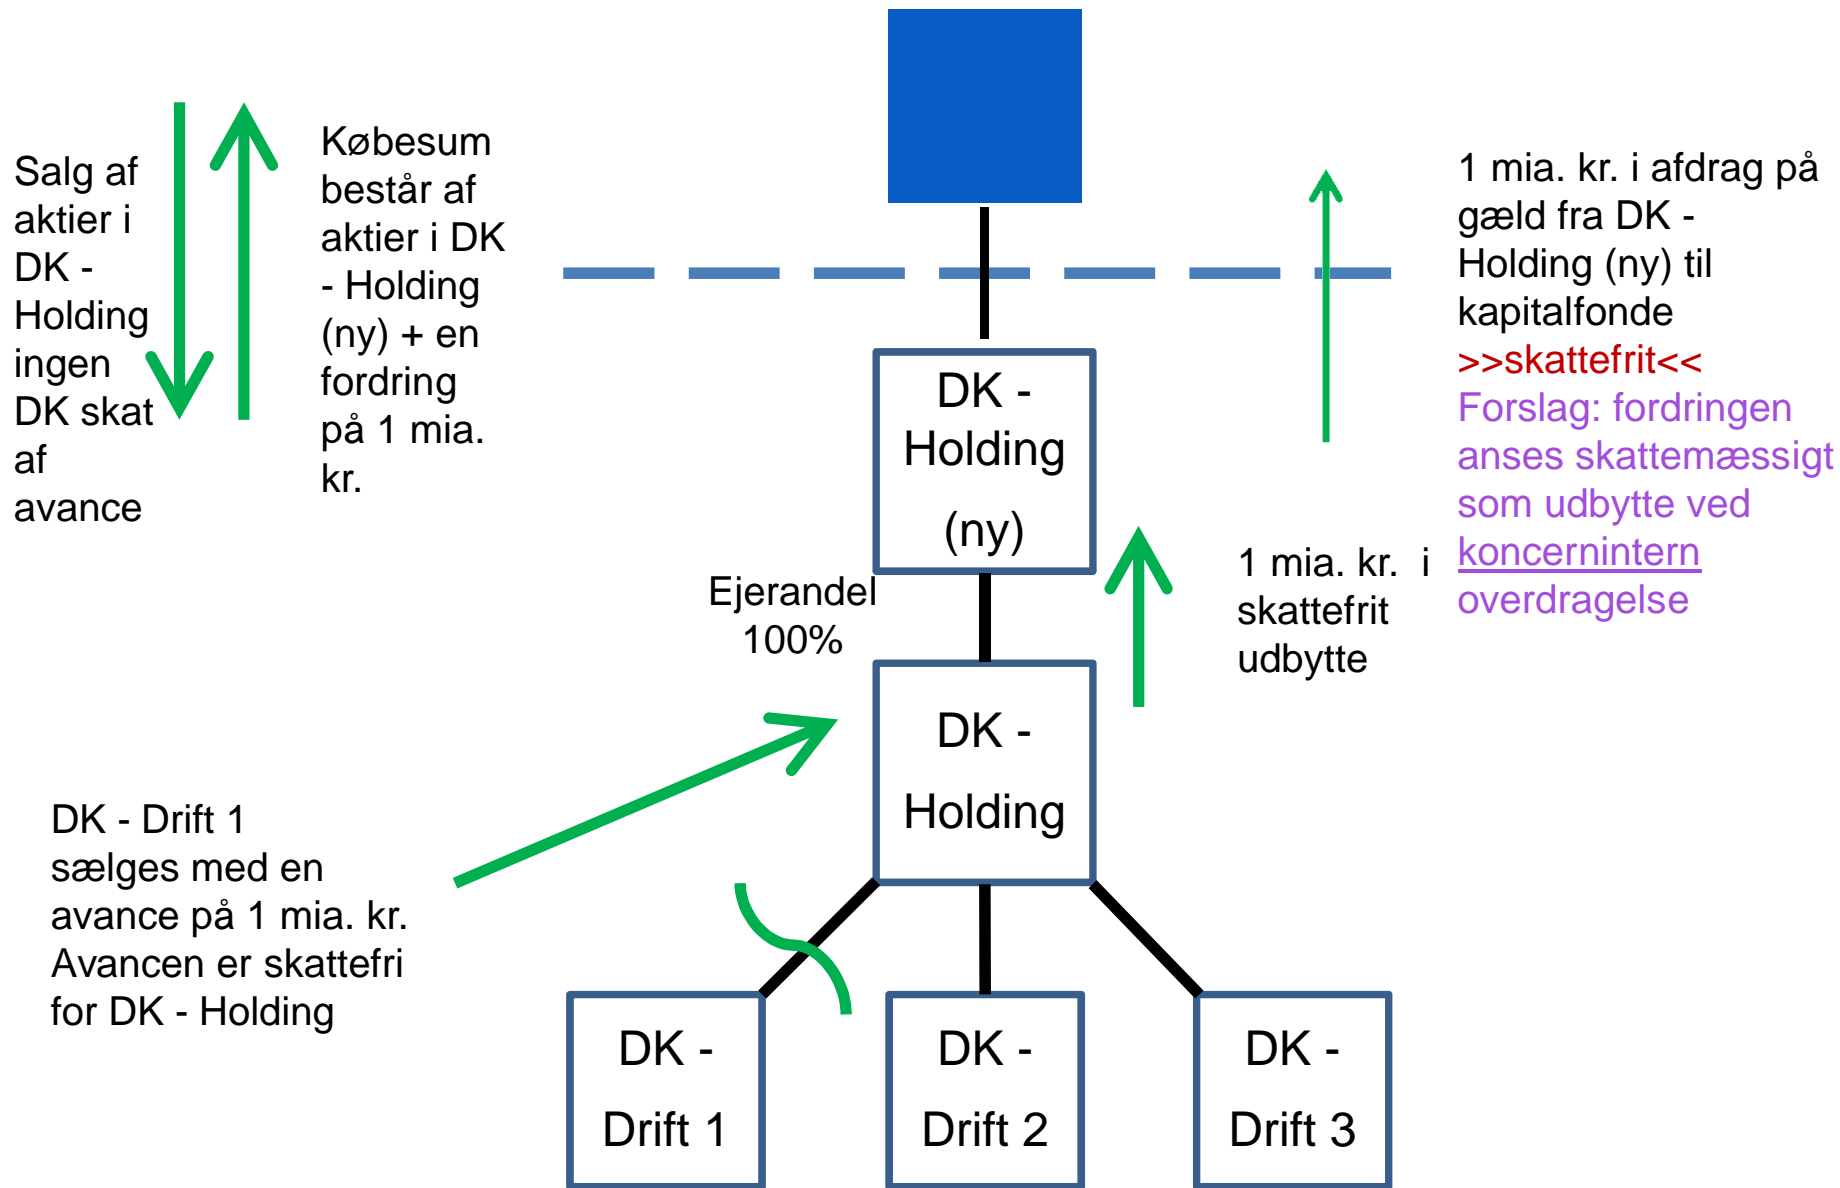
Salg af aktier i DK - Holding ingen DK skat af avance

Købesum består af aktier i DK - Holding (ny) + en fordring på 1 mia. kr.

1 mia. kr. i afdrag på gæld fra DK - Holding (ny) til kapitalfonde
>>skattefrit<<
Forslag: fordringen anses skattemæssigt som udbytte ved koncernintern overdragelse

DK - Holding (ny)

Ejerandel 100%

1 mia. kr. i skattefrit udbytte

DK - Holding

DK - Drift 1 sælges med en avance på 1 mia. kr. Avancen er skattefri for DK - Holding

DK - Drift 1

DK - Drift 2

DK - Drift 3